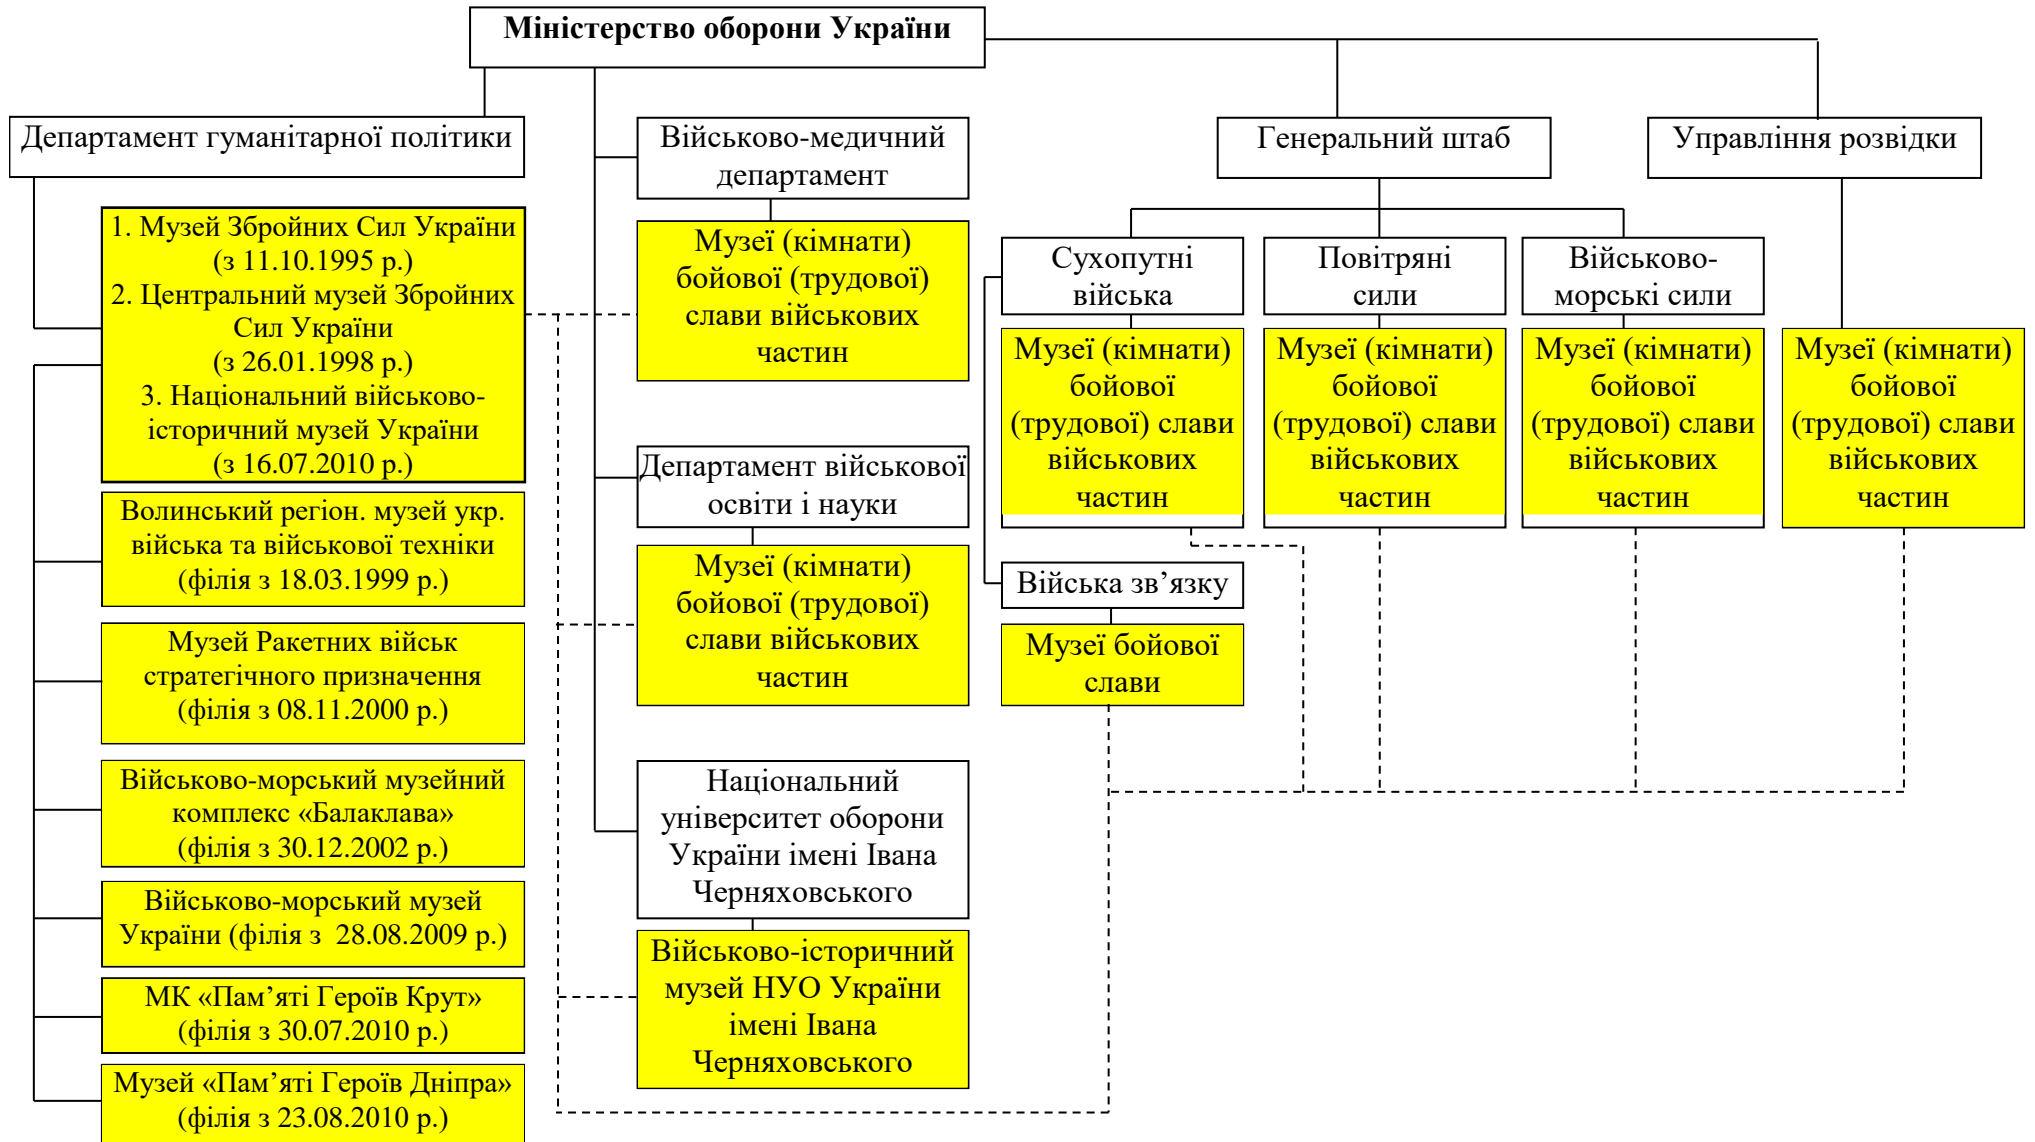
Міністерство оборони України

Департамент гуманітарної політики

1. Музей Збройних Сил України (з 11.10.1995 р.)
2. Центральний музей Збройних Сил України (з 26.01.1998 р.)
3. Національний військово-історичний музей України (з 16.07.2010 р.)

Волинський регіон. музей укр. війська та військової техніки (філія з 18.03.1999 р.)

Музей Ракетних військ стратегічного призначення (філія з 08.11.2000 р.)

Військово-морський музейний комплекс «Балаклава» (філія з 30.12.2002 р.)

Військово-морський музей України (філія з 28.08.2009 р.)

МК «Пам'яті Героїв Крут» (філія з 30.07.2010 р.)

Музей «Пам'яті Героїв Дніпра» (філія з 23.08.2010 р.)

Військово-медичний департамент

Музеї (кімнати) бойової (трудової) слави військових частин

Департамент військової освіти і науки

Музеї (кімнати) бойової (трудової) слави військових частин

Національний університет оборони України імені Івана Черняховського

Військово-історичний музей НУО України імені Івана Черняховського

Генеральний штаб

Сухопутні війська

Музеї (кімнати) бойової (трудової) слави військових частин

Повітряні сили

Музеї (кімнати) бойової (трудової) слави військових частин

Військово-морські сили

Музеї (кімнати) бойової (трудової) слави військових частин

Війська зв'язку

Музеї бойової слави

Управління розвідки

Музеї (кімнати) бойової (трудової) слави військових частин